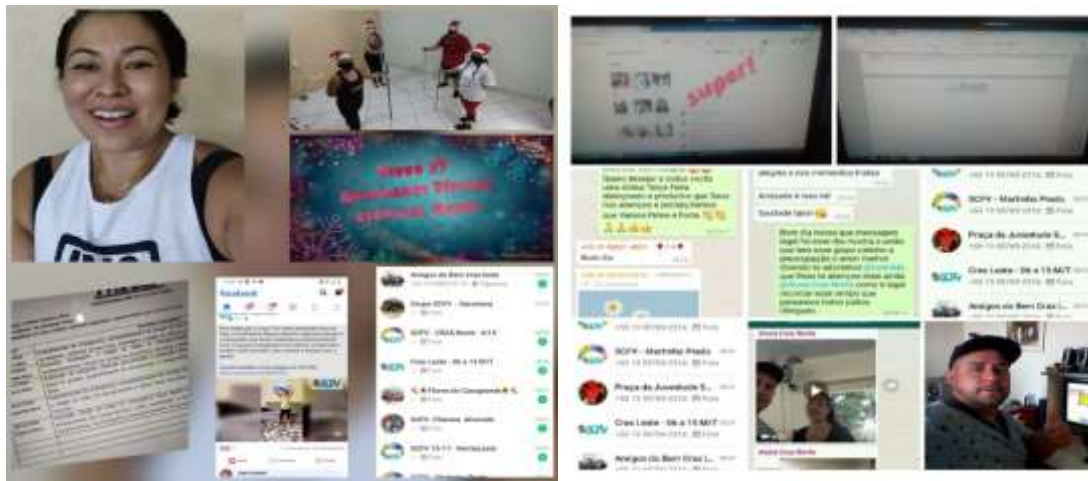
Super!

Amigos do Bem Cras Leste

SCFV - Marilda Prado

Praça da Juventude S...

Cras Leste - 06 a 15 M/T

Amigos do Bem Cras L...

Bom dia

Facebook

SCFV - CRAS Norte

Cras Leste - 06 a 15 M/T

SCFV

SCFV - Marilda Prado

Praça da Juventude S...

Cras Leste - 06 a 15 M/T

Amigos do Bem Cras L...

Saudade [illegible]

Aceitado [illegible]

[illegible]